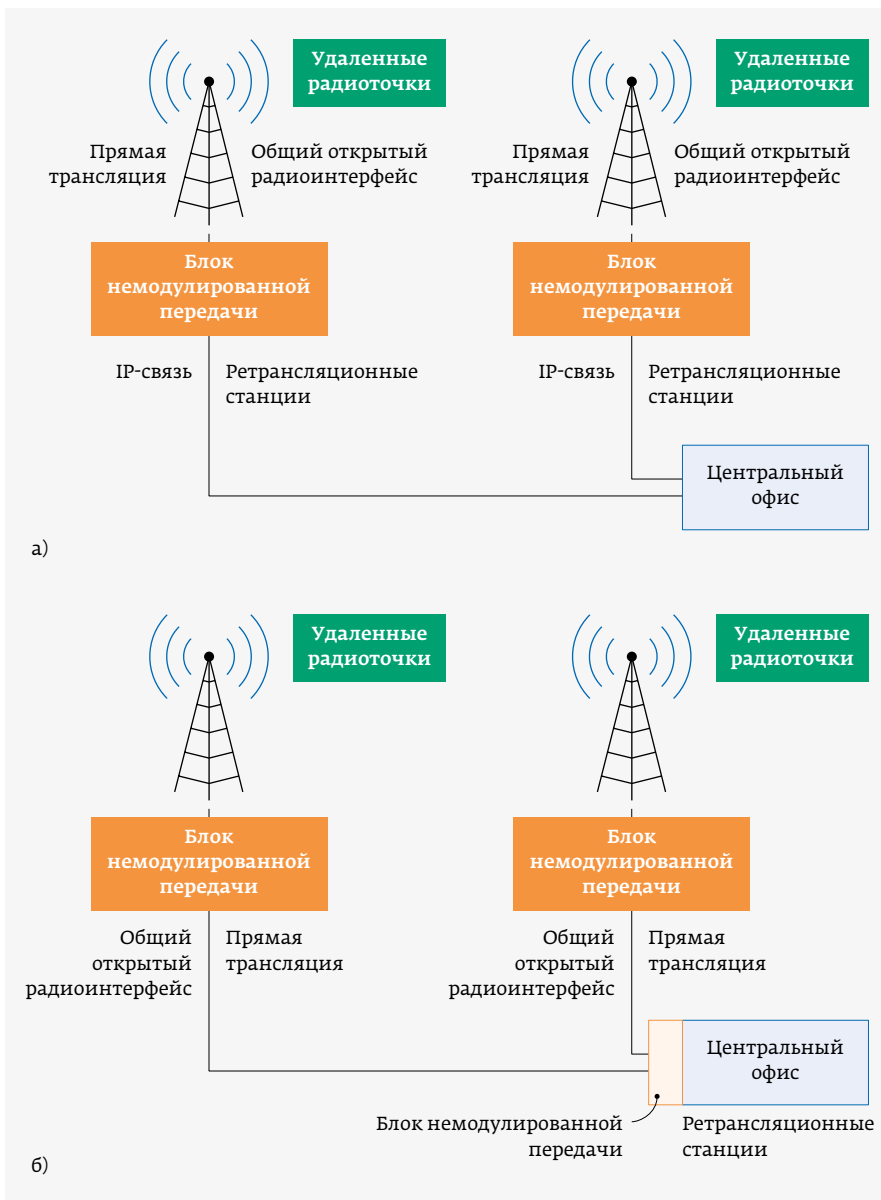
Удаленные радиоточки

Прямая трансляция

Общий открытый радиоинтерфейс

Блок немодулированной передачи

IP-связь

Ретрансляционные станции

Удаленные радиоточки

Прямая трансляция

Общий открытый радиоинтерфейс

Блок немодулированной передачи

IP-связь

Ретрансляционные станции

Центральный офис

а)

Удаленные радиоточки

Блок немодулированной передачи

Общий открытый радиоинтерфейс

Прямая трансляция

Удаленные радиоточки

Блок немодулированной передачи

Общий открытый радиоинтерфейс

Прямая трансляция

Центральный офис

Блок немодулированной передачи

Ретрансляционные станции

б)